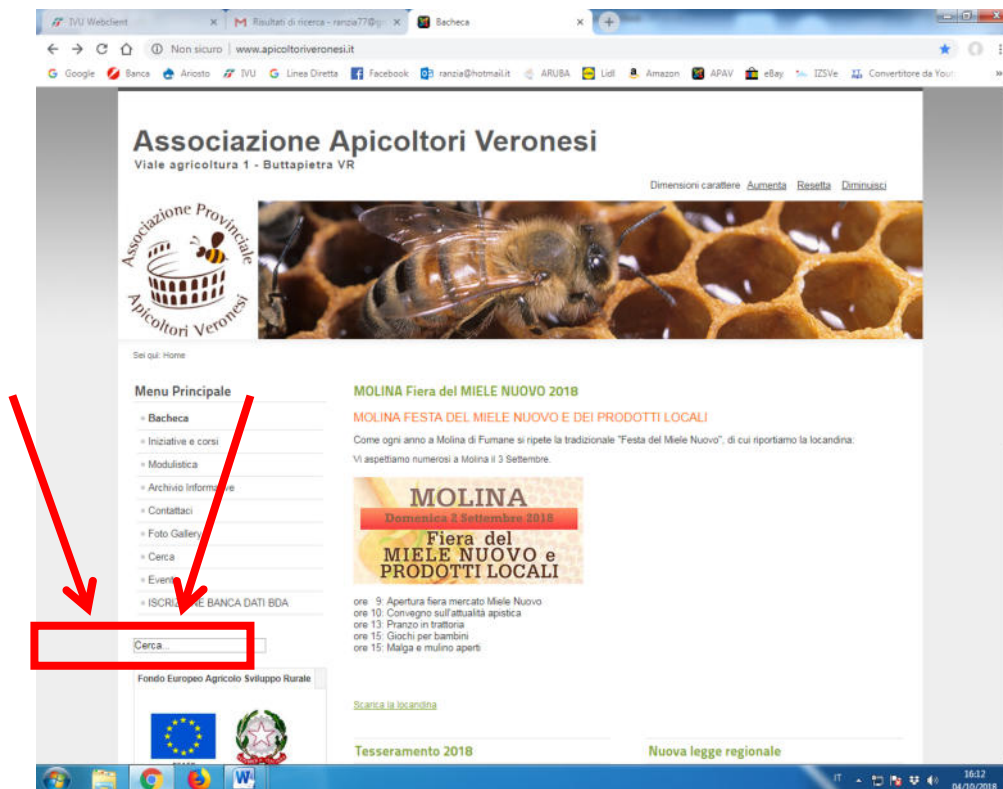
IVU Webclient
Risultati di ricerca - ranzia77@
Bacheca

Non sicuro | www.apicoltoriveronesi.it

Google Banca Ariosto IVU Linea Diretta Facebook ranzia@hotmail.it ARUBA Lidl Amazon APAV eBay IZSVe Convertitore da You

Associazione Apicoltori Veronesi
Viale agricoltura 1 - Buttapietra VR

Dimensioni carattere Aumenta Resetta Diminuisci

Associazione Provinciale Apicoltori Veronesi

Sei qui: Home

Menu Principale
Bacheca
Iniziative e corsi
Modulistica
Archivio Informative
Contattaci
Foto Gallery
Cerca
Eventi
ISCRIZIONE BANCA DATI BDA

Cerca...

Fondo Europeo Agricolo Sviluppo Rurale

MOLINA Fiera del MIELE NUOVO 2018

MOLINA FESTA DEL MIELE NUOVO E DEI PRODOTTI LOCALI

Come ogni anno a Molina di Fumane si ripete la tradizionale "Festa del Miele Nuovo", di cui riportiamo la locandina:

Vi aspettiamo numerosi a Molina il 3 Settembre.

MOLINA
Domenica 2 Settembre 2018
Fiera del
MIELE NUOVO e
PRODOTTI LOCALI

ore 9: Apertura fiera mercato Miele Nuovo
ore 10: Convegno sull'attualità apistica
ore 13: Pranzo in trattoria
ore 15: Giochi per bambini
ore 15: Malga e mulino aperti

Scarica la locandina

Tesseramento 2018

Nuova legge regionale

IT 16:12 04/10/2018